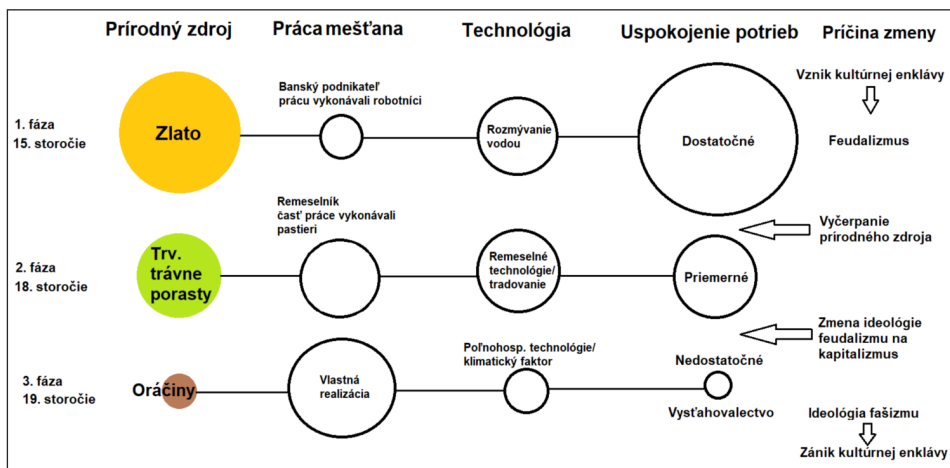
Prírodný zdroj

Práca mešťana

Technológia

Uspokojenie potrieb

Príčina zmeny

Vznik kultúrnej enklávy

Banský podnikateľ prácu vykonávali robotníci

1. fáza 15. storočie

Zlato

Rozmývanie vodou

Dostatočné

Feudalizmus

Remeselník časť práce vykonávali pastieri

Vyčerpanie prírodného zdroja

2. fáza 18. storočie

Trv. trávne porasty

Remeselné technológie/ tradovanie

Priemerné

Zmena ideológie feudalizmu na kapitalizmus

Poľnohosp. technológie/ klimatický faktor

Nedostatočné

3. fáza 19. storočie

Oráčiny

Vlastná realizácia

Vysťahovalectvo

Ideológia fašizmu

Zánik kultúrnej enklávy